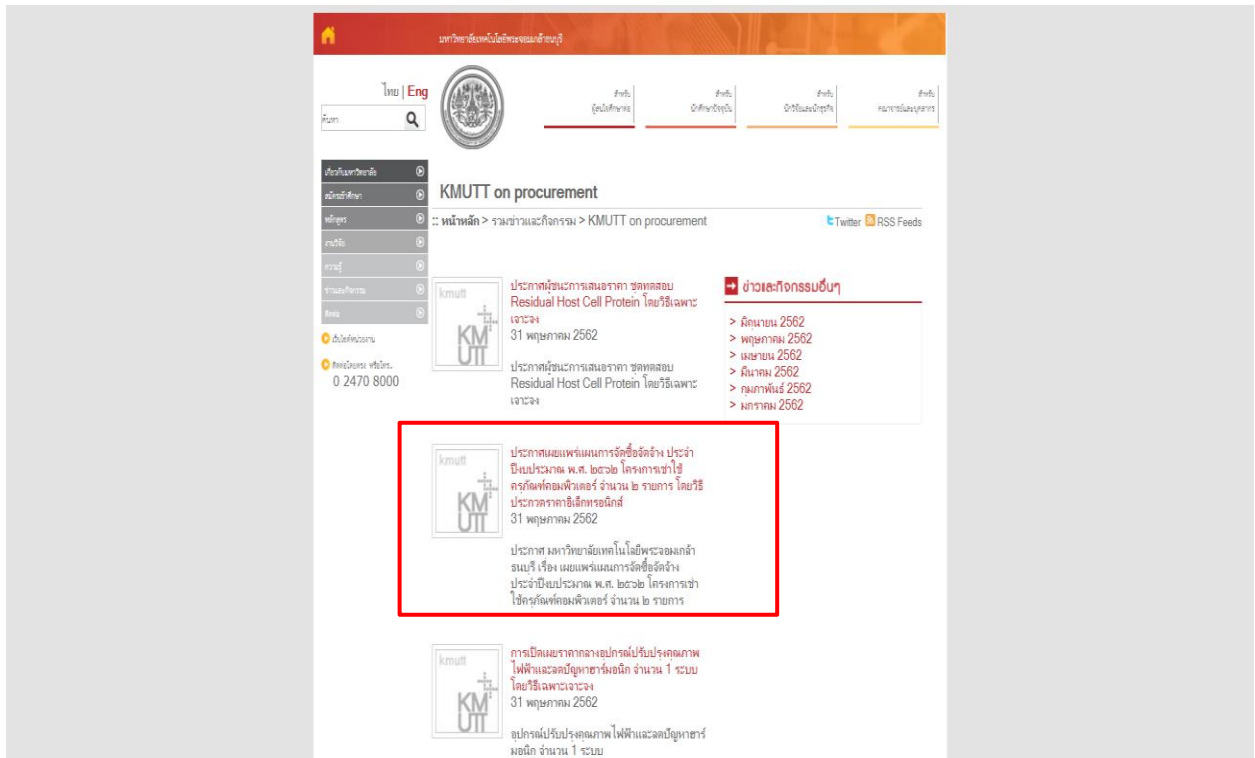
มหาวิทยาลัยเทคโนโลยีพระจอมเกล้าธนบุรี

ไทย | Eng

ค้นหา

สำหรับ ผู้สนใจศึกษาต่อ

สำหรับ นักศึกษาปัจจุบัน

สำหรับ นักวิจัยและนักธุรกิจ

สำหรับ คณาจารย์และบุคลากร

เกี่ยวกับมหาวิทยาลัย

สมัครเข้าศึกษา

หลักสูตร

งานวิจัย

ความรู้

ข่าวและกิจกรรม

ติดต่อ

เว็บไซต์หน่วยงาน

ติดต่อโดยตรง หรือโทร.

0 2470 8000

KMUTT on procurement

:: หน้าหลัก > รวมข่าวและกิจกรรม > KMUTT on procurement

Twitter RSS Feeds

kmutt KMUTT

ประกาศผู้ชนะการเสนอราคา ชุดทดสอบ Residual Host Cell Protein โดยวิธีเฉพาะเจาะจง

31 พฤษภาคม 2562

ประกาศผู้ชนะการเสนอราคา ชุดทดสอบ Residual Host Cell Protein โดยวิธีเฉพาะเจาะจง

ข่าวและกิจกรรมอื่นๆ

> มิถุนายน 2562
> พฤษภาคม 2562
> เมษายน 2562
> มีนาคม 2562
> กุมภาพันธ์ 2562
> มกราคม 2562

kmutt KMUTT

ประกาศเผยแพร่แผนการจัดซื้อจัดจ้าง ประจำปีงบประมาณ พ.ศ. ๒๕๖๒ โครงการเช่าใช้ครุภัณฑ์คอมพิวเตอร์ จำนวน ๒ รายการ โดยวิธีประกวดราคาอิเล็กทรอนิกส์

31 พฤษภาคม 2562

ประกาศ มหาวิทยาลัยเทคโนโลยีพระจอมเกล้าธนบุรี เรื่อง เผยแพร่แผนการจัดซื้อจัดจ้างประจำปีงบประมาณ พ.ศ. ๒๕๖๒ โครงการเช่าใช้ครุภัณฑ์คอมพิวเตอร์ จำนวน ๒ รายการ

kmutt KMUTT

การเปิดเผยราคากลางอุปกรณ์ปรับปรุงคุณภาพไฟฟ้าและลดปัญหาฮาร์มอนิก จำนวน 1 ระบบ โดยวิธีเฉพาะเจาะจง

31 พฤษภาคม 2562

อุปกรณ์ปรับปรุงคุณภาพไฟฟ้าและลดปัญหาฮาร์มอนิก จำนวน 1 ระบบ